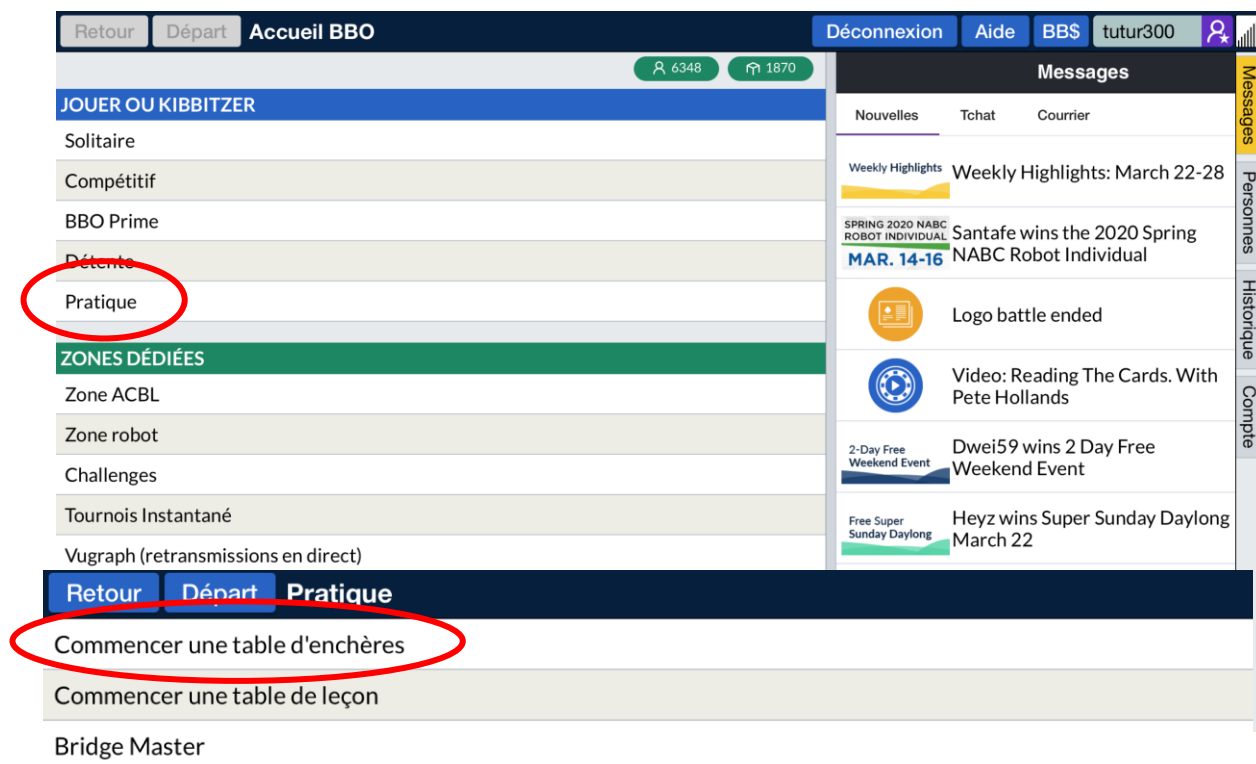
Retour Départ Accueil BBO

Déconnexion Aide BB$ tutur300

6348 1870

JOUER OU KIBBITZER

Solitaire

Compétitif

BBO Prime

Détente

Pratique

ZONES DÉDIÉES

Zone ACBL

Zone robot

Challenges

Tournois Instantané

Vugraph (retransmissions en direct)

Messages

Nouvelles Tchat Courrier

Weekly Highlights

Weekly Highlights: March 22-28

SPRING 2020 NABC ROBOT INDIVIDUAL MAR. 14-16

Santafe wins the 2020 Spring NABC Robot Individual

Logo battle ended

Video: Reading The Cards. With Pete Hollands

2-Day Free Weekend Event

Dwei59 wins 2 Day Free Weekend Event

Free Super Sunday Daylong

Heyz wins Super Sunday Daylong March 22

Messages

Personnes

Historique

Compte

Retour Départ Pratique

Commencer une table d'enchères

Commencer une table de leçon

Bridge Master